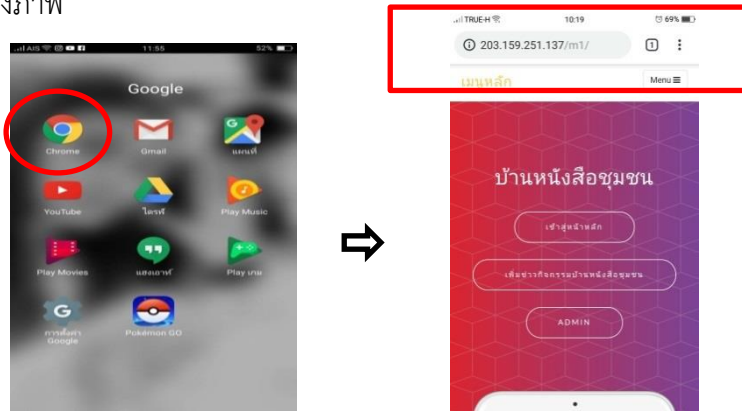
งภาพ

AIS 11:55 52%

Google

Chrome
Gmail
แผนที่
YouTube
ไดรฟ์
Play Music
Play Movies
แฮงเอาท์
Play เกม
การตั้งค่า Google
Pokémon GO

TRUE-H 10:19 69%

203.159.251.137/m1/

1

เมนูหลัก

Menu

บ้านหนังสือชุมชน

เข้าสู่หน้าหลัก

เพิ่มข่าวกิจกรรมบ้านหนังสือชุมชน

ADMIN